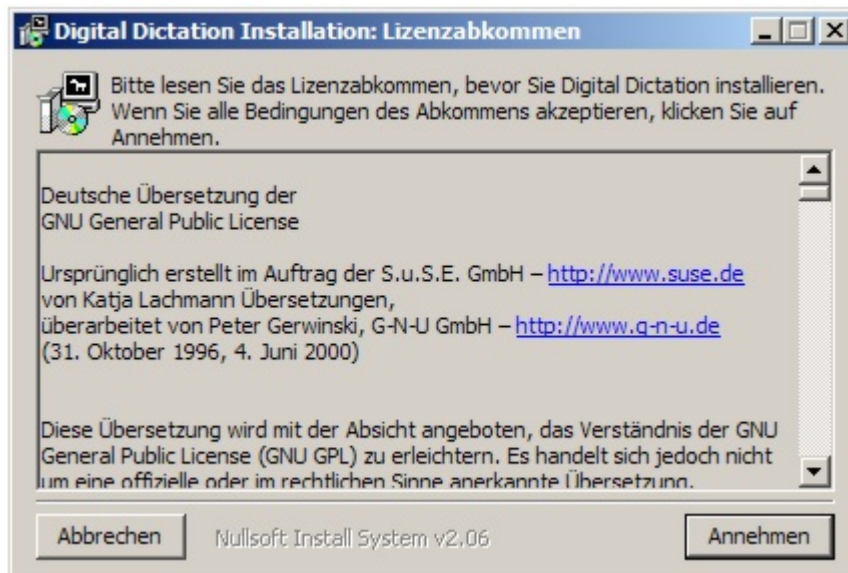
Digital Dictation Installation: Lizenzabkommen

Bitte lesen Sie das Lizenzabkommen, bevor Sie Digital Dictation installieren. Wenn Sie alle Bedingungen des Abkommens akzeptieren, klicken Sie auf Annehmen.

Deutsche Übersetzung der
GNU General Public License

Ursprünglich erstellt im Auftrag der S.u.S.E. GmbH – http://www.suse.de
von Katja Lachmann Übersetzungen,
überarbeitet von Peter Gerwinski, G-N-U GmbH – http://www.g-n-u.de
(31. Oktober 1996, 4. Juni 2000)

Diese Übersetzung wird mit der Absicht angeboten, das Verständnis der GNU General Public License (GNU GPL) zu erleichtern. Es handelt sich jedoch nicht um eine offizielle oder im rechtlichen Sinne anerkannte Übersetzung.

Abbrechen Nullsoft Install System v2.06 Annehmen